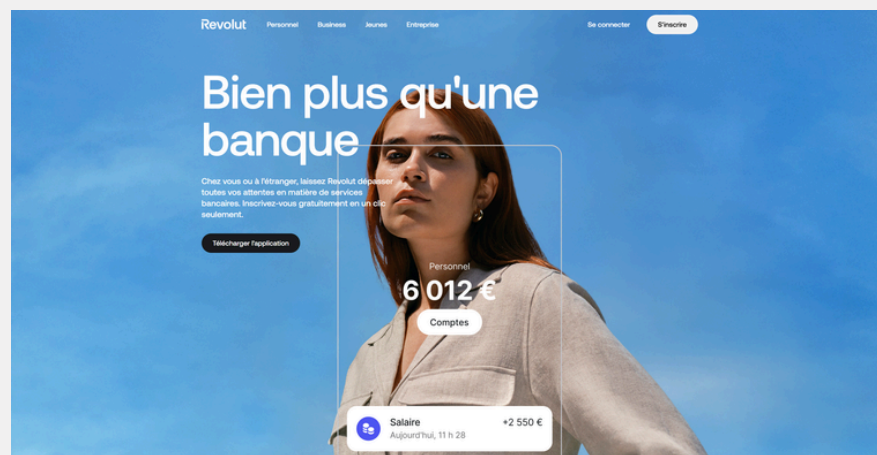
Revolut Personnel Business Jeunes Entreprise Se connecter S'inscrire

Bien plus qu'une banque

Chez vous ou à l'étranger, laissez Revolut dépasser toutes vos attentes en matière de services bancaires. Inscrivez-vous gratuitement en un clic seulement.

Télécharger l'application

Personnel
6 012 €
Comptes

Salaire
Aujourd'hui, 11 h 28
+2 550 €